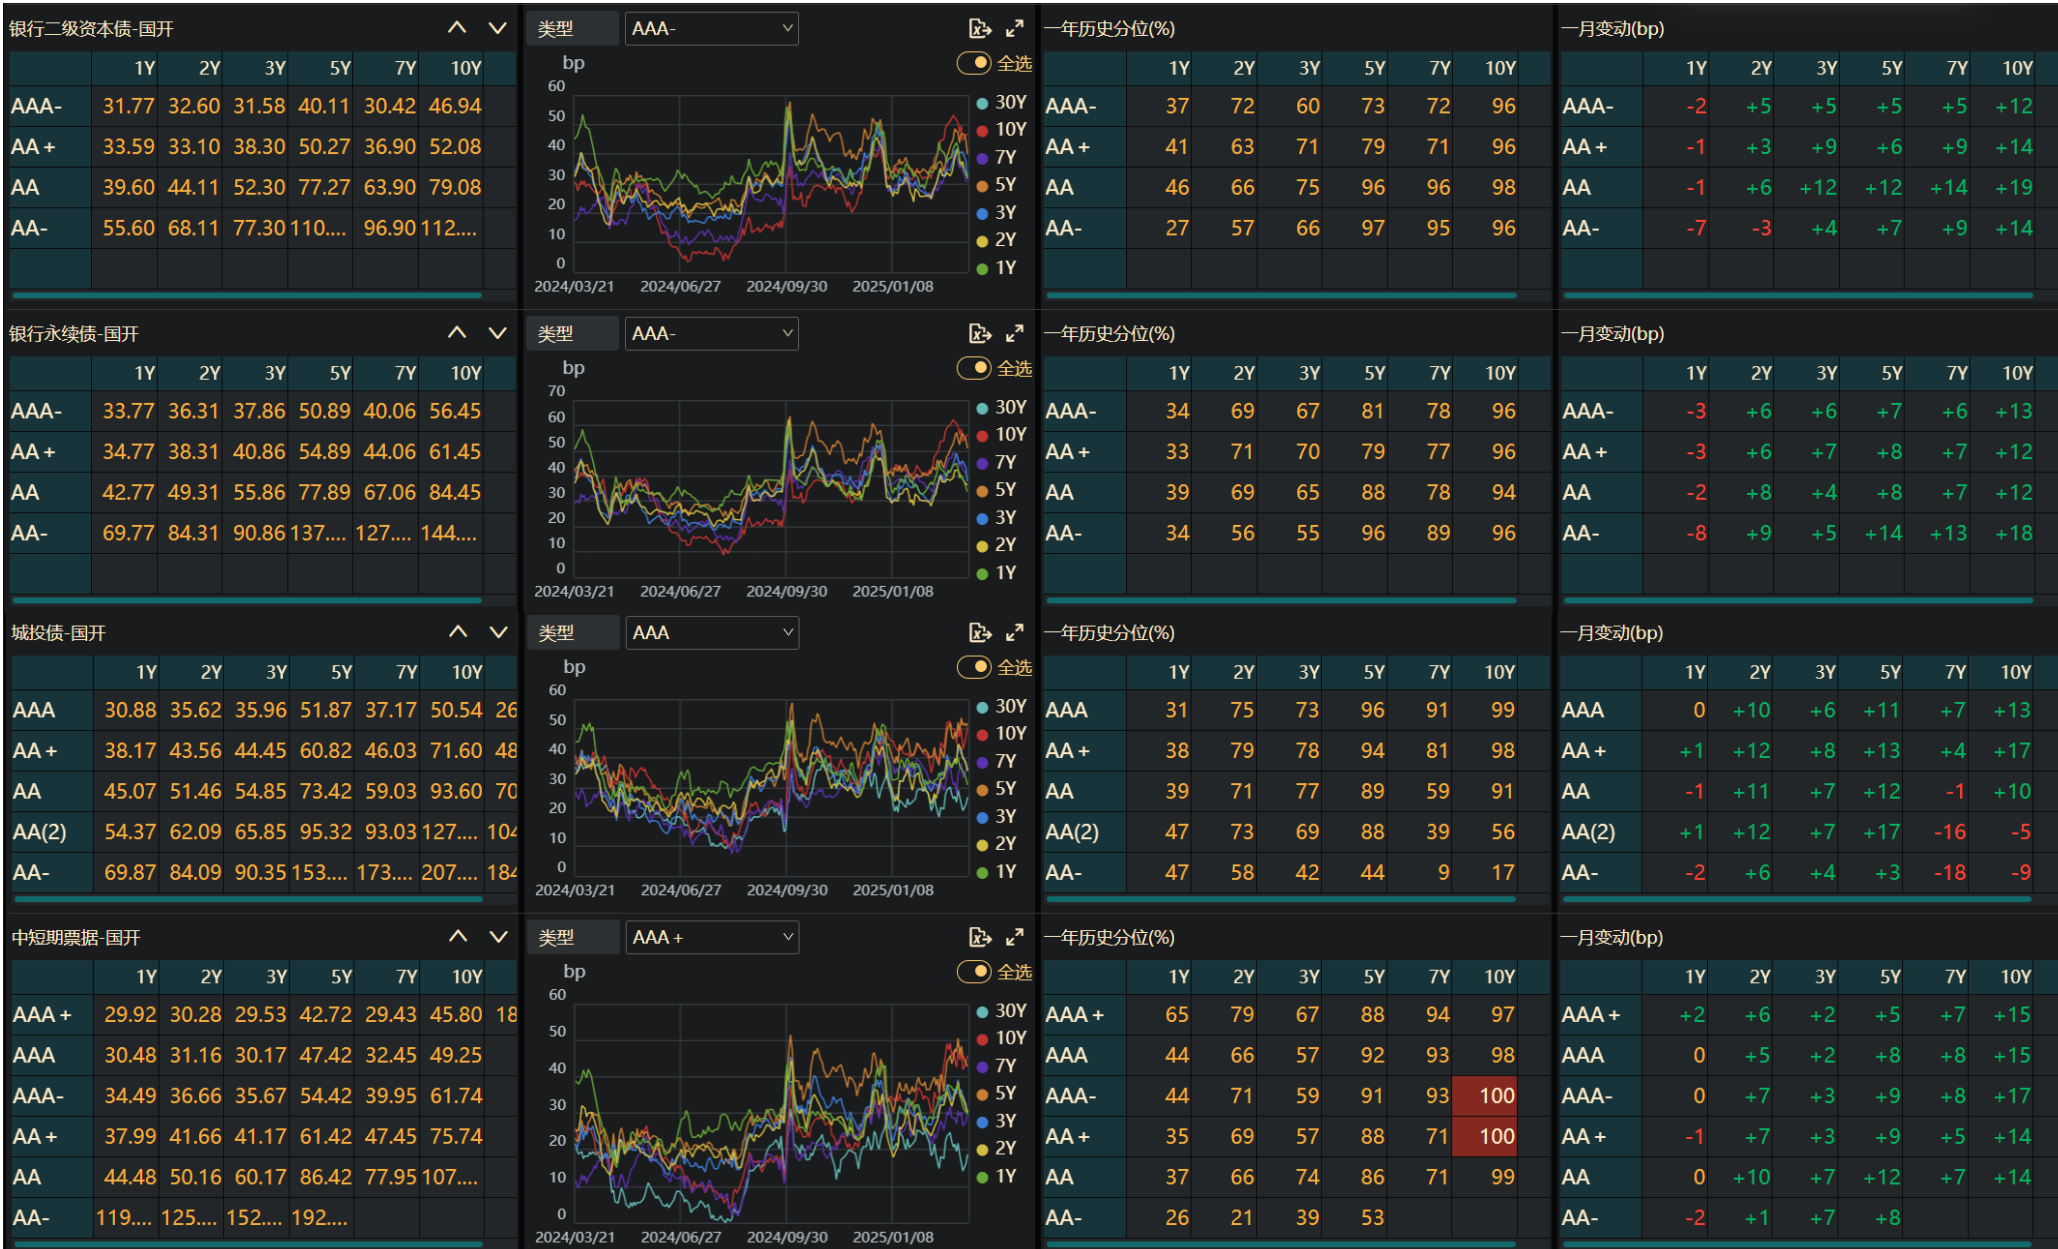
银行二级资本债-国开

| | 1Y | 2Y | 3Y | 5Y | 7Y | 10Y |
|---|---|---|---|---|---|---|
| AAA- | 31.77 | 32.60 | 31.58 | 40.11 | 30.42 | 46.94 |
| AA+ | 33.59 | 33.10 | 38.30 | 50.27 | 36.90 | 52.08 |
| AA | 39.60 | 44.11 | 52.30 | 77.27 | 63.90 | 79.08 |
| AA- | 55.60 | 68.11 | 77.30 | 110.... | 96.90 | 112.... |

类型 AAA-
全选
bp
60 50 40 30 20 10 0
2024/03/21 2024/06/27 2024/09/30 2025/01/08
30Y 10Y 7Y 5Y 3Y 2Y 1Y

一年历史分位(%)

| | 1Y | 2Y | 3Y | 5Y | 7Y | 10Y |
|---|---|---|---|---|---|---|
| AAA- | 37 | 72 | 60 | 73 | 72 | 96 |
| AA+ | 41 | 63 | 71 | 79 | 71 | 96 |
| AA | 46 | 66 | 75 | 96 | 96 | 98 |
| AA- | 27 | 57 | 66 | 97 | 95 | 96 |

一月变动(bp)

| | 1Y | 2Y | 3Y | 5Y | 7Y | 10Y |
|---|---|---|---|---|---|---|
| AAA- | -2 | +5 | +5 | +5 | +5 | +12 |
| AA+ | -1 | +3 | +9 | +6 | +9 | +14 |
| AA | -1 | +6 | +12 | +12 | +14 | +19 |
| AA- | -7 | -3 | +4 | +7 | +9 | +14 |

银行永续债-国开

| | 1Y | 2Y | 3Y | 5Y | 7Y | 10Y |
|---|---|---|---|---|---|---|
| AAA- | 33.77 | 36.31 | 37.86 | 50.89 | 40.06 | 56.45 |
| AA+ | 34.77 | 38.31 | 40.86 | 54.89 | 44.06 | 61.45 |
| AA | 42.77 | 49.31 | 55.86 | 77.89 | 67.06 | 84.45 |
| AA- | 69.77 | 84.31 | 90.86 | 137.... | 127.... | 144.... |

类型 AAA-
全选
bp
70 60 50 40 30 20 10 0
2024/03/21 2024/06/27 2024/09/30 2025/01/08
30Y 10Y 7Y 5Y 3Y 2Y 1Y

一年历史分位(%)

| | 1Y | 2Y | 3Y | 5Y | 7Y | 10Y |
|---|---|---|---|---|---|---|
| AAA- | 34 | 69 | 67 | 81 | 78 | 96 |
| AA+ | 33 | 71 | 70 | 79 | 77 | 96 |
| AA | 39 | 69 | 65 | 88 | 78 | 94 |
| AA- | 34 | 56 | 55 | 96 | 89 | 96 |

一月变动(bp)

| | 1Y | 2Y | 3Y | 5Y | 7Y | 10Y |
|---|---|---|---|---|---|---|
| AAA- | -3 | +6 | +6 | +7 | +6 | +13 |
| AA+ | -3 | +6 | +7 | +8 | +7 | +12 |
| AA | -2 | +8 | +4 | +8 | +7 | +12 |
| AA- | -8 | +9 | +5 | +14 | +13 | +18 |

城投债-国开

| | 1Y | 2Y | 3Y | 5Y | 7Y | 10Y | |
|---|---|---|---|---|---|---|---|
| AAA | 30.88 | 35.62 | 35.96 | 51.87 | 37.17 | 50.54 | 26 |
| AA+ | 38.17 | 43.56 | 44.45 | 60.82 | 46.03 | 71.60 | 48 |
| AA | 45.07 | 51.46 | 54.85 | 73.42 | 59.03 | 93.60 | 70 |
| AA(2) | 54.37 | 62.09 | 65.85 | 95.32 | 93.03 | 127.... | 104 |
| AA- | 69.87 | 84.09 | 90.35 | 153.... | 173.... | 207.... | 184 |

类型 AAA
全选
bp
60 50 40 30 20 10 0
2024/03/21 2024/06/27 2024/09/30 2025/01/08
30Y 10Y 7Y 5Y 3Y 2Y 1Y

一年历史分位(%)

| | 1Y | 2Y | 3Y | 5Y | 7Y | 10Y |
|---|---|---|---|---|---|---|
| AAA | 31 | 75 | 73 | 96 | 91 | 99 |
| AA+ | 38 | 79 | 78 | 94 | 81 | 98 |
| AA | 39 | 71 | 77 | 89 | 59 | 91 |
| AA(2) | 47 | 73 | 69 | 88 | 39 | 56 |
| AA- | 47 | 58 | 42 | 44 | 9 | 17 |

一月变动(bp)

| | 1Y | 2Y | 3Y | 5Y | 7Y | 10Y |
|---|---|---|---|---|---|---|
| AAA | 0 | +10 | +6 | +11 | +7 | +13 |
| AA+ | +1 | +12 | +8 | +13 | +4 | +17 |
| AA | -1 | +11 | +7 | +12 | -1 | +10 |
| AA(2) | +1 | +12 | +7 | +17 | -16 | -5 |
| AA- | -2 | +6 | +4 | +3 | -18 | -9 |

中短期票据-国开

| | 1Y | 2Y | 3Y | 5Y | 7Y | 10Y | |
|---|---|---|---|---|---|---|---|
| AAA+ | 29.92 | 30.28 | 29.53 | 42.72 | 29.43 | 45.80 | 18 |
| AAA | 30.48 | 31.16 | 30.17 | 47.42 | 32.45 | 49.25 | |
| AAA- | 34.49 | 36.66 | 35.67 | 54.42 | 39.95 | 61.74 | |
| AA+ | 37.99 | 41.66 | 41.17 | 61.42 | 47.45 | 75.74 | |
| AA | 44.48 | 50.16 | 60.17 | 86.42 | 77.95 | 107.... | |
| AA- | 119.... | 125.... | 152.... | 192.... | | | |

类型 AAA+
全选
bp
60 50 40 30 20 10 0
2024/03/21 2024/06/27 2024/09/30 2025/01/08
30Y 10Y 7Y 5Y 3Y 2Y 1Y

一年历史分位(%)

| | 1Y | 2Y | 3Y | 5Y | 7Y | 10Y |
|---|---|---|---|---|---|---|
| AAA+ | 65 | 79 | 67 | 88 | 94 | 97 |
| AAA | 44 | 66 | 57 | 92 | 93 | 98 |
| AAA- | 44 | 71 | 59 | 91 | 93 | 100 |
| AA+ | 35 | 69 | 57 | 88 | 71 | 100 |
| AA | 37 | 66 | 74 | 86 | 71 | 99 |
| AA- | 26 | 21 | 39 | 53 | | |

一月变动(bp)

| | 1Y | 2Y | 3Y | 5Y | 7Y | 10Y |
|---|---|---|---|---|---|---|
| AAA+ | +2 | +6 | +2 | +5 | +7 | +15 |
| AAA | 0 | +5 | +2 | +8 | +8 | +15 |
| AAA- | 0 | +7 | +3 | +9 | +8 | +17 |
| AA+ | -1 | +7 | +3 | +9 | +5 | +14 |
| AA | 0 | +10 | +7 | +12 | +7 | +14 |
| AA- | -2 | +1 | +7 | +8 | | |